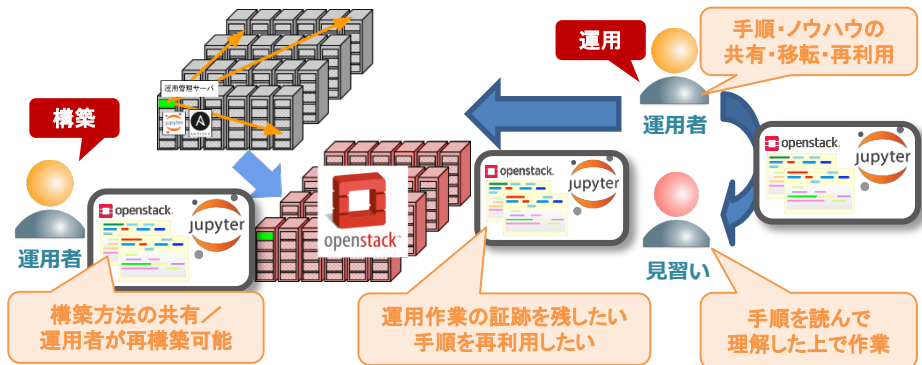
運用管理サーバ

構築

運用者

openstack.

jupyter

構築方法の共有／運用者が再構築可能

openstack

openstack.

jupyter

運用作業の証跡を残したい手順を再利用したい

運用

手順・ノウハウの共有・移転・再利用

運用者

openstack.

jupyter

見習い

手順を読んで理解した上で作業